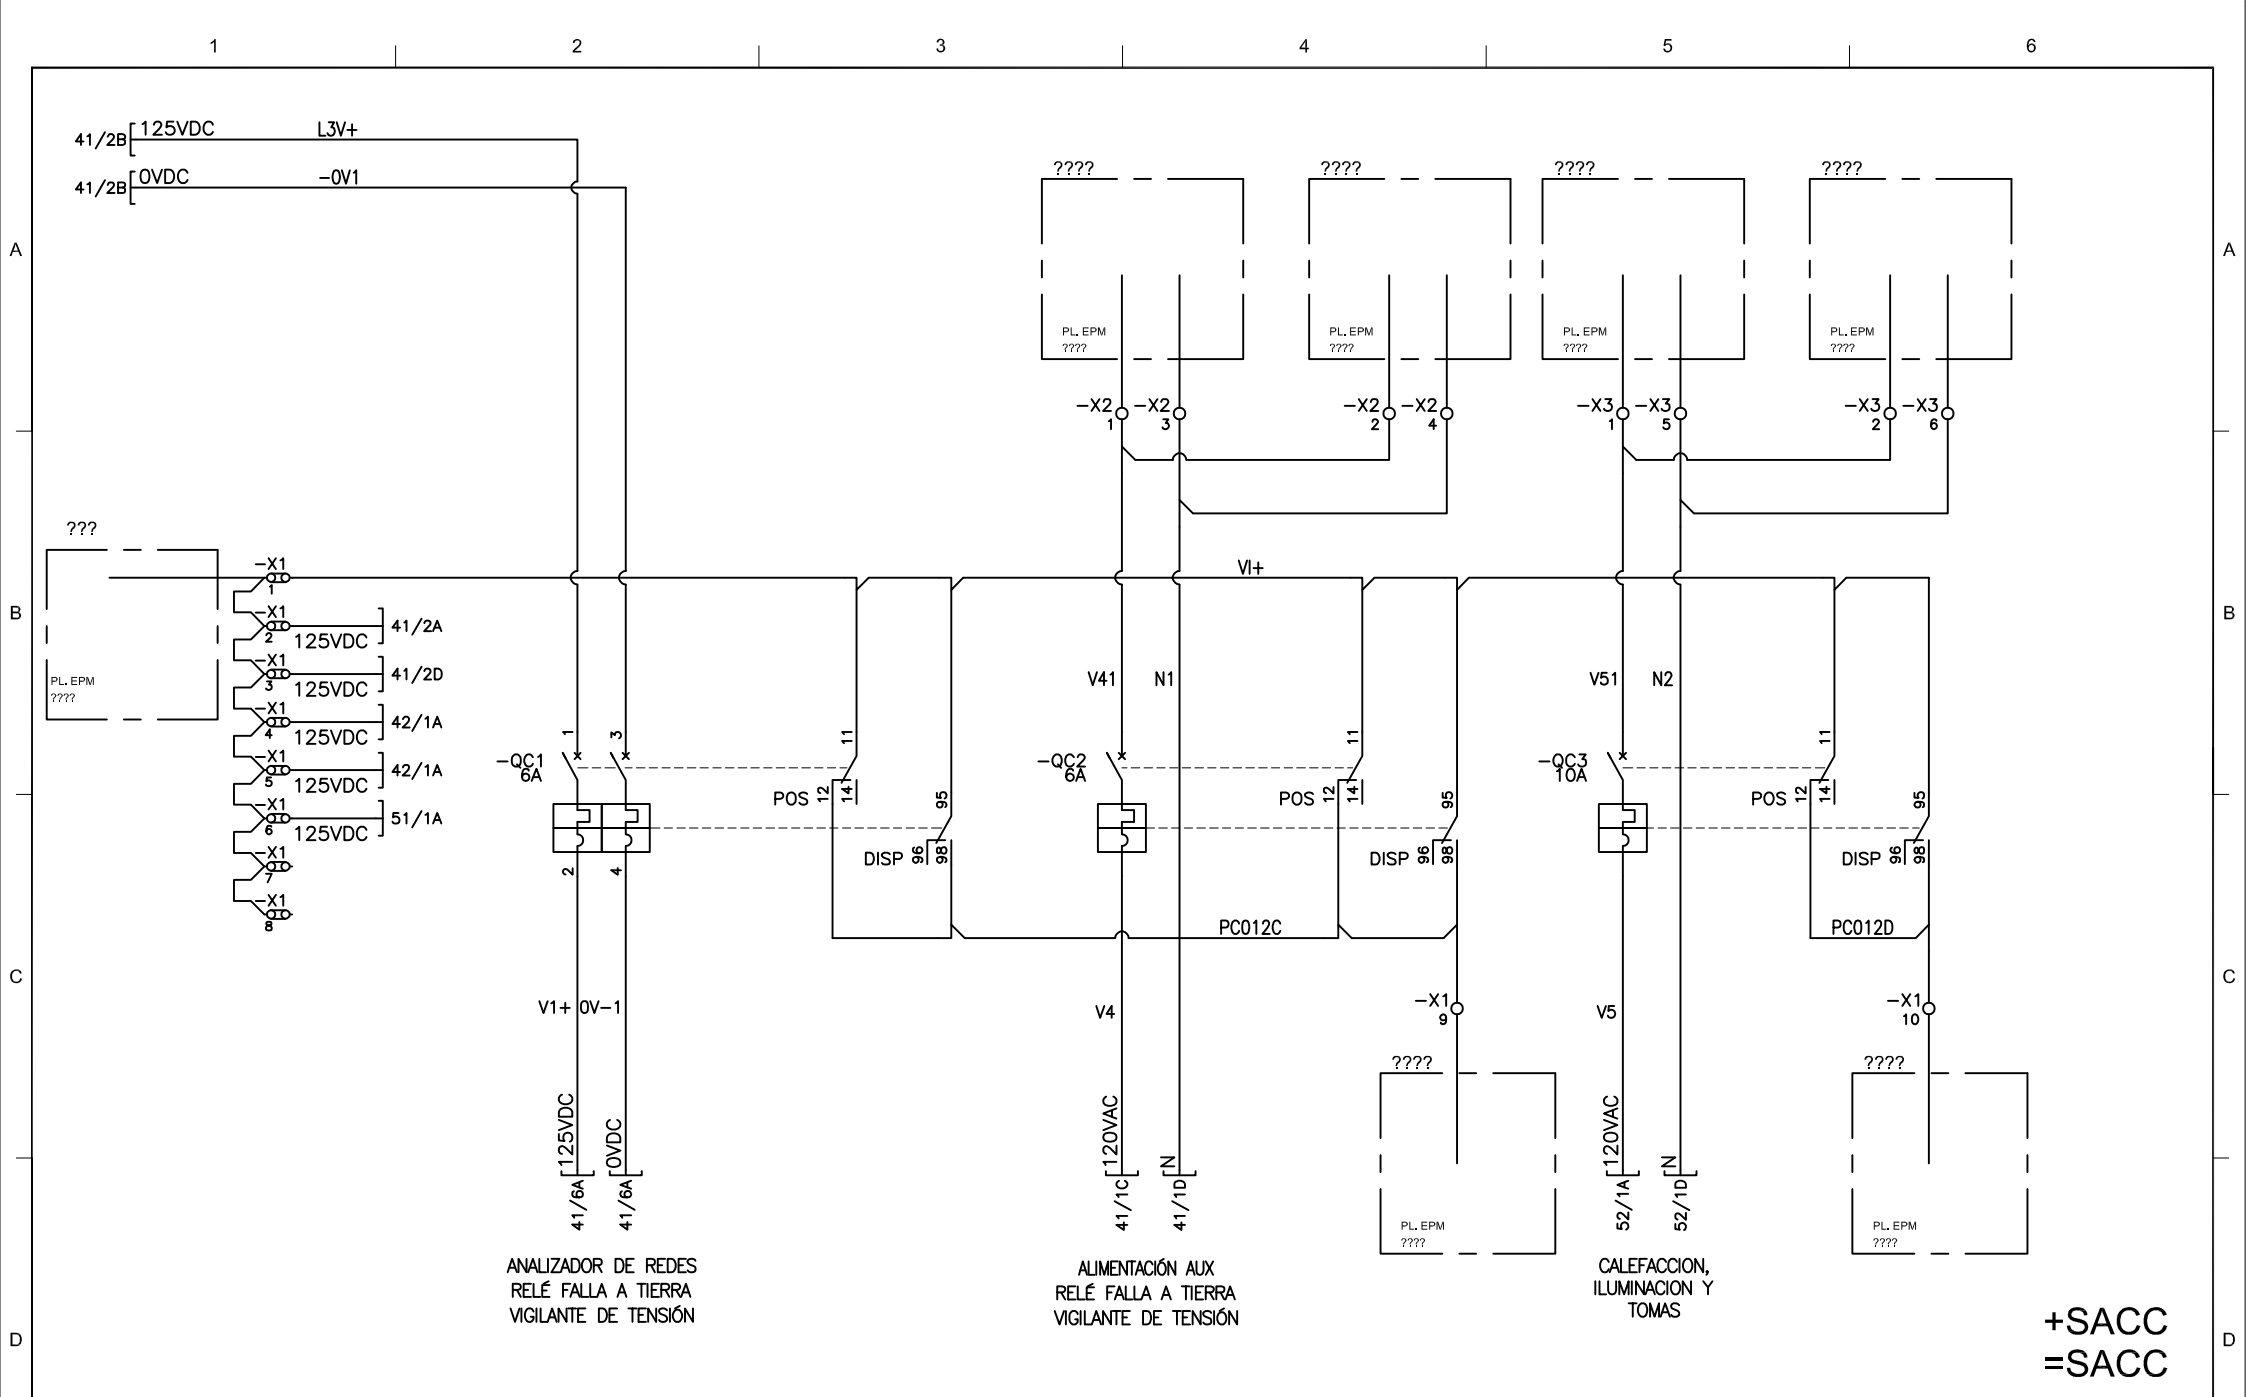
1 2 3 4 5 6

A B C D

41/2B 125VDC L3V+
41/2B 0VDC -0V1

????
PL.EPM
????

????
PL.EPM
????

????
PL.EPM
????

????
PL.EPM
????

-X2 1 -X2 3 -X2 2 -X2 4 -X3 1 -X3 5 -X3 2 -X3 6

???
PL.EPM
????

-X1 1
-X1 2 125VDC 41/2A
-X1 3 125VDC 41/2D
-X1 4 125VDC 42/1A
-X1 5 125VDC 42/1A
-X1 6 125VDC 51/1A
-X1 7
-X1 8

VI+

V41 N1 V51 N2

1 3
-QC1 6A
2 4

11 POS 12 14
95 DISP 96 98

-QC2 6A

11 POS 12 14
95 DISP 96 98
PC012C

-QC3 10A

11 POS 12 14
95 DISP 96 98
PC012D

V1+ 0V-1 V4 V5

-X1 9
-X1 10

????
PL.EPM
????

????
PL.EPM
????

125VDC 41/6A
0VDC 41/6A
120VAC 41/1C
N 41/1D
120VAC 52/1A
N 52/1D

ANALIZADOR DE REDES
RELÉ FALLA A TIERRA
VIGILANTE DE TENSIÓN

ALIMENTACIÓN AUX
RELÉ FALLA A TIERRA
VIGILANTE DE TENSIÓN

CALEFACCION,
ILUMINACION Y
TOMAS

+SACC
=SACC